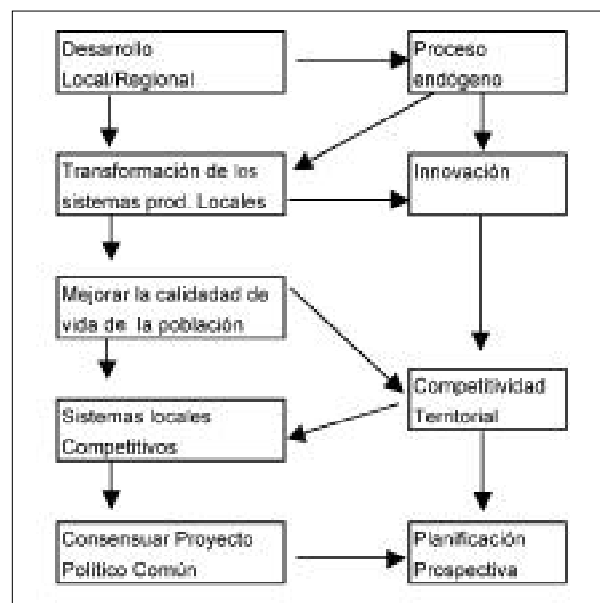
Desarrollo Local/Regional

Proceso endogeno

Transformación de los sistemas prod. Locales

Innovación

Mejorar la calidad de vida de la población

Competitividad Territorial

Sistemas locales Competitivos

Consensuar Proyecto Político Común

Planificación Prospectiva